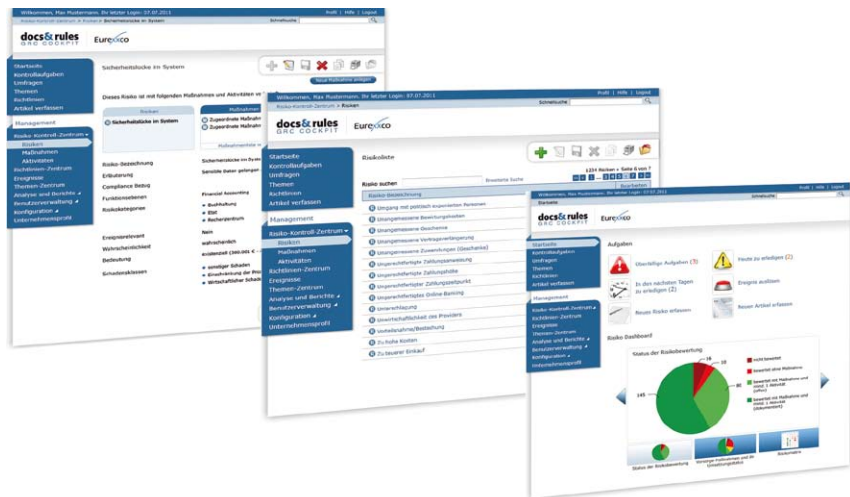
Willkommen, Max Mustermann. Ihr letzter Login: 07.07.2011
Profil | Hilfe | Logout
Risiko-Kontroll-Zentrum > Risiken > Sicherheitslücke im System
Schnellsuche

docs&rules
GRC COCKPIT
Eurexco

Startseite
Kontrollaufgaben
Umfragen
Themen
Richtlinien
Artikel verfassen

Management
Risiko-Kontroll-Zentrum
Risiken
Maßnahmen
Aktivitäten
Richtlinien-Zentrum
Ereignisse
Themen-Zentrum
Analyse und Berichte
Benutzerverwaltung
Konfiguration
Unternehmensprofil

Sicherheitslücke im System
Neue Maßnahme anlegen
Dieses Risiko ist mit folgenden Maßnahmen und Aktivitäten ve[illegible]
Risiken
Sicherheitslücke im System
Maßnahmen
Zugeordnete Maßnahmen
Zugeordnete Maßnahmen

Risiko-Bezeichnung
Erläuterung
Compliance Bezug
Funktionsebenen
Risikokategorien
Sicherheitslücke im System
Sensible Daten gelangen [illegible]
Financial Accounting
Buchhaltung
Etat
Rechenzentrum
Ereignisrelevant
Nein
Wahrscheinlichkeit
wahrscheinlich
Bedeutung
existenziell (300.000 € - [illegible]
Schadensklassen
sonstiger Schaden
Einschränkung der Produktion
Wirtschaftlicher Schaden

Willkommen, Max Mustermann. Ihr letzter Login: 07.07.2011
Profil | Hilfe | Logout
Risiko-Kontroll-Zentrum > Risiken
Schnellsuche

docs&rules
GRC COCKPIT
Eurexco

Startseite
Kontrollaufgaben
Umfragen
Themen
Richtlinien
Artikel verfassen

Management
Risiko-Kontroll-Zentrum
Risiken
Maßnahmen
Aktivitäten
Richtlinien-Zentrum
Ereignisse
Themen-Zentrum
Analyse und Berichte
Benutzerverwaltung
Konfiguration
Unternehmensprofil

Risikoliste
Risiko suchen
Erweiterte Suche
1251 Risiken • Seite 6 von 7
Bearbeiten
Risiko-Bezeichnung
Umgang mit politisch exponierten Personen
Unangemessene Bewirtungsspesen
Unangemessene Geschenke
Unangemessene Vertragsverlängerung
Unangemessene Zuwendungen (Geschenke)
Ungerechtfertigte Zahlungsanweisung
Ungerechtfertigte Zahlungshöhe
Ungerechtfertigter Zahlungszeitpunkt
Unsachgemäßes Online Banking
Unterschlagung
Unwirtschaftlichkeit des Providers
Vorteilsnahme/Bestechung
Zu hohe Kosten
Zu teurer Einkauf

Willkommen, Max Mustermann. Ihr letzter Login: 07.07.2011
Startseite
Schnellsuche

docs&rules
GRC COCKPIT
Eurexco

Startseite
Kontrollaufgaben
Umfragen
Themen
Richtlinien
Artikel verfassen

Management
Risiko-Kontroll-Zentrum
Richtlinien-Zentrum
Ereignisse
Themen-Zentrum
Analyse und Berichte
Benutzerverwaltung
Konfiguration
Unternehmensprofil

Aufgaben
Überfällige Aufgaben (5)
Heute zu erledigen (2)
In den nächsten Tagen zu erledigen (2)
Ereignis auslösen
Neues Risiko erfassen
Neuer Artikel erfassen

Risiko Dashboard
Status der Risikobewertung
nicht bewertet
bewertet ohne Maßnahme
bewertet mit Maßnahme und Stufe 1 Wirksamkeit (offen)
bewertet mit Maßnahme und Stufe 2 Wirksamkeit (dokumentiert)
15
10
80
145
Status der Risikobewertung
Getroffene Maßnahmen und ihr Umsetzungsstatus
Risikomatrix